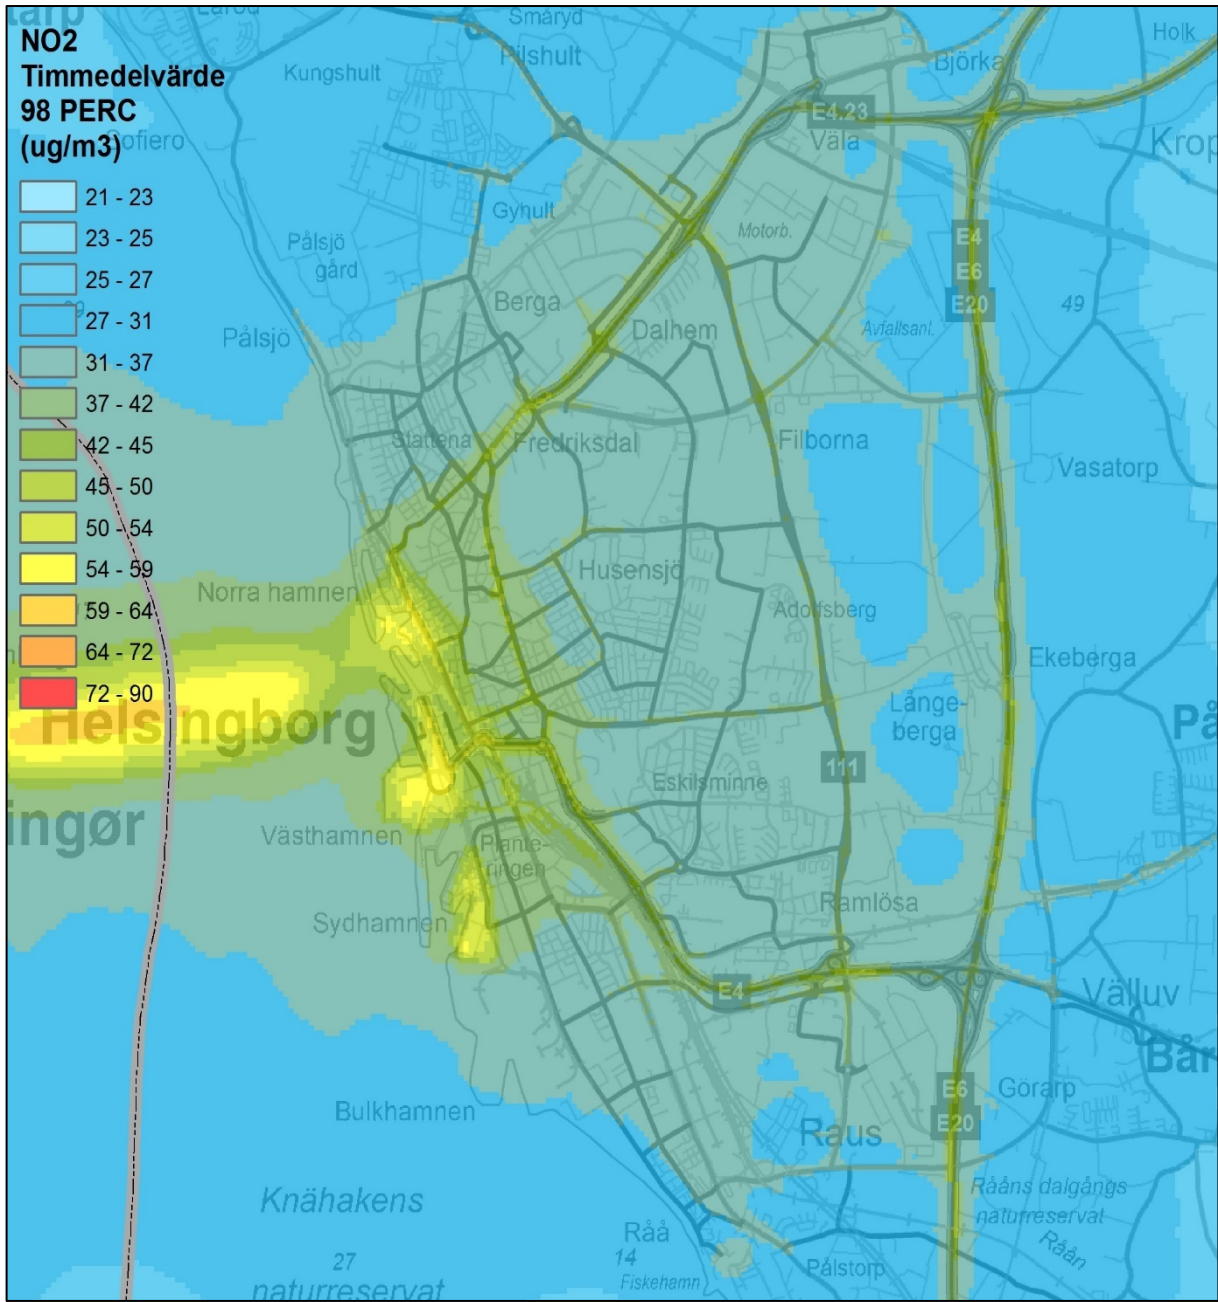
NO2
Timmedelvärde
98 PERC
(ug/m3)

21 - 23
23 - 25
25 - 27
27 - 31
31 - 37
37 - 42
42 - 45
45 - 50
50 - 54
54 - 59
59 - 64
64 - 72
72 - 90

Smaryd
Holk
Pilshult
Kungshult
Björka
E4.23
Väla
Krop
Ofiero
Gynult
Motorb.
E4
E6
E20
49
Pålsjö gård
Berga
Dalhem
Avfallsanl.
Pålsjö
Stattena
Fredriksdal
Filborna
Vasatorp
Husensjö
Adolfsberg
Norra hamnen
Ekeberga
Långe-berga
Helsingborg
Eskilsminne
111
Helsingør
Västhamnen
Planteringen
Ramlösa
Sydhamnen
E4
Välluv
Bår
E6
Görarp
E20
Bulkhamnen
Raus
Knähakens
Råäns dalgångs naturreservat
Råån
Råå
27
14
Fiskehamn
Pålstorp
naturreservat